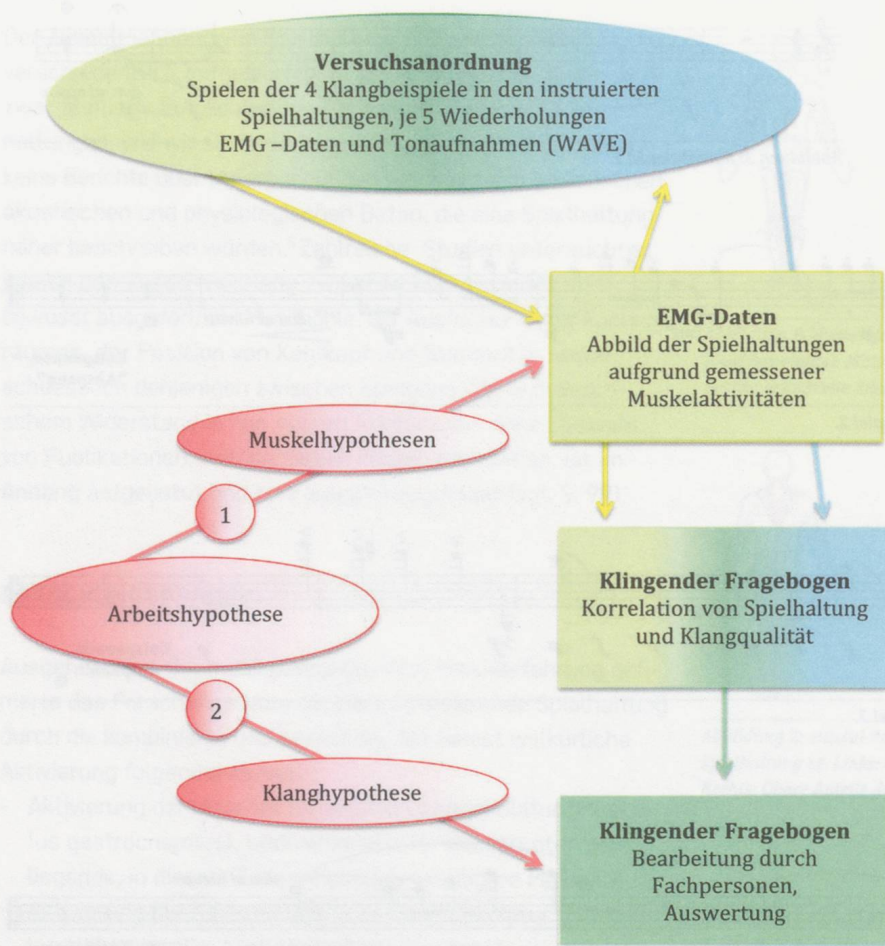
**Versuchsanordnung**
Spielen der 4 Klangbeispiele in den instruierten Spielhaltungen, je 5 Wiederholungen
EMG –Daten und Tonaufnahmen (WAVE)

**EMG-Daten**
Abbild der Spielhaltungen aufgrund gemessener Muskelaktivitäten

Muskelhypothesen

1

Arbeitshypothese

2

Klanghypothese

**Klingender Fragebogen**
Korrelation von Spielhaltung und Klangqualität

**Klingender Fragebogen**
Bearbeitung durch Fachpersonen, Auswertung